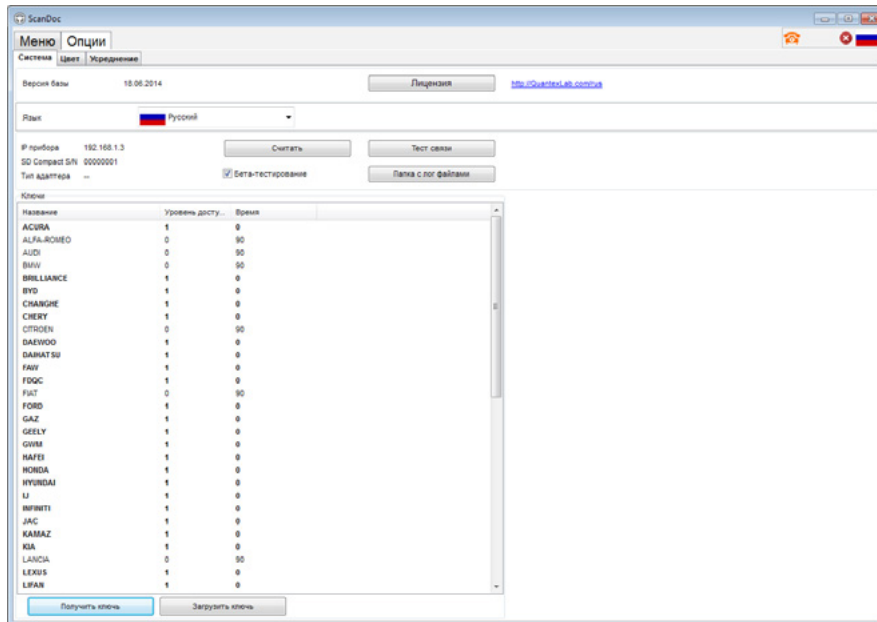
ScanDoc

Меню Опции

Система Цвет Усреднение

Версия базы 18.06.2014

Лицензия

http://QuantexLab.com/rus

Язык Русский

IP прибора 192.168.1.3

SD Compact S/N 00000001

Тип адаптера --

Считать

Тест связи

Бета-тестирование

Папка с лог файлами

Ключи

| Название | Уровень досту... | Время |
|---|---|---|
| ACURA | 1 | 0 |
| ALFA-ROMEO | 0 | 90 |
| AUDI | 0 | 90 |
| BMW | 0 | 90 |
| BRILLIANCE | 1 | 0 |
| BYD | 1 | 0 |
| CHANGHE | 1 | 0 |
| CHERY | 1 | 0 |
| CITROEN | 0 | 90 |
| DAEWOO | 1 | 0 |
| DAIHATSU | 1 | 0 |
| FAW | 1 | 0 |
| FDQC | 1 | 0 |
| FIAT | 0 | 90 |
| FORD | 1 | 0 |
| GAZ | 1 | 0 |
| GEELY | 1 | 0 |
| GWM | 1 | 0 |
| HAFEI | 1 | 0 |
| HONDA | 1 | 0 |
| HYUNDAI | 1 | 0 |
| IJ | 1 | 0 |
| INFINITI | 1 | 0 |
| JAC | 1 | 0 |
| KAMAZ | 1 | 0 |
| KIA | 1 | 0 |
| LANCIA | 0 | 90 |
| LEXUS | 1 | 0 |
| LIFAN | 1 | 0 |

Получить ключ

Загрузить ключ